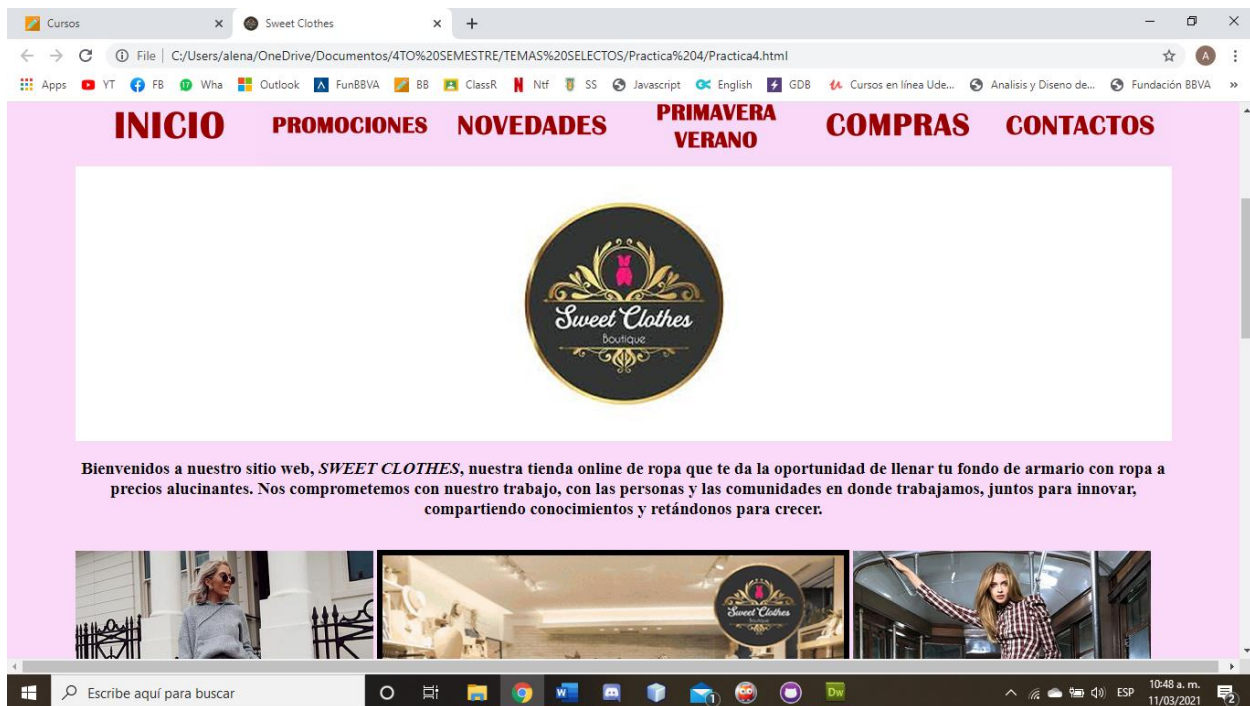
Cursos × Sweet Clothes × +

File | C:/Users/alena/OneDrive/Documentos/4TO%20SEMESTRE/TEMAS%20SELECTOS/Practica%204/Practica4.html

Apps YT FB Wha Outlook FunBBVA BB ClassR Ntf SS Javascript English GDB Cursos en línea Ude... Analisis y Diseno de... Fundación BBVA »

INICIO PROMOCIONES NOVEDADES PRIMAVERA VERANO COMPRAS CONTACTOS

Sweet Clothes
Boutique

Bienvenidos a nuestro sitio web, *SWEET CLOTHES*, nuestra tienda online de ropa que te da la oportunidad de llenar tu fondo de armario con ropa a precios alucinantes. Nos comprometemos con nuestro trabajo, con las personas y las comunidades en donde trabajamos, juntos para innovar, compartiendo conocimientos y retándonos para crecer.

Sweet Clothes
Boutique

Escribe aquí para buscar

ESP 10:48 a. m. 11/03/2021